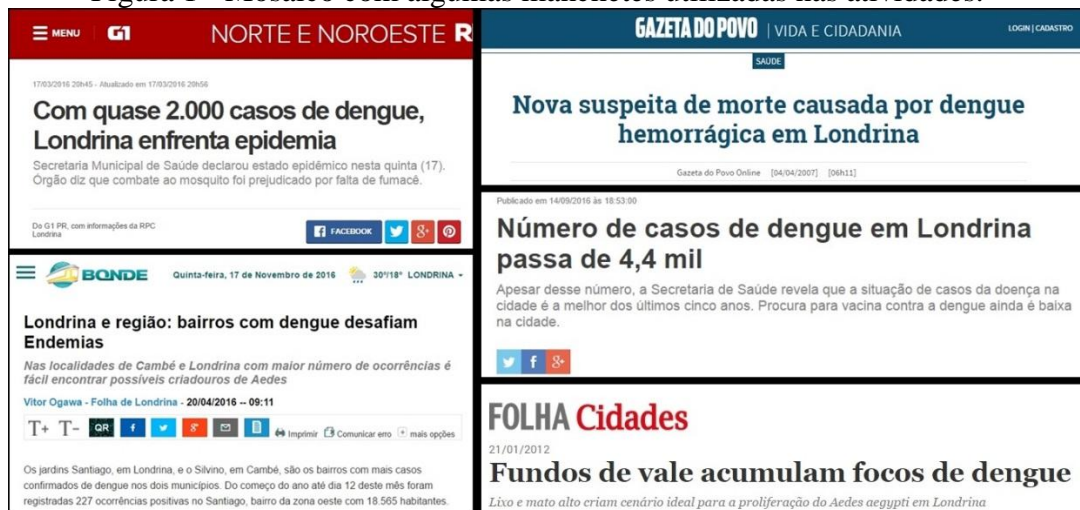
Figura 1 - Mosaico com algumas manchetes utilizadas nas atividades.

MENU G1 NORTE E NOROESTE R

17/03/2016 20h45 - Atualizado em 17/03/2016 20h56

Com quase 2.000 casos de dengue, Londrina enfrenta epidemia

Secretaria Municipal de Saúde declarou estado epidêmico nesta quinta (17). Orgão diz que combate ao mosquito foi prejudicado por falta de fumacê.

Do G1 PR, com informações da RPC Londrina

FACEBOOK

BONDE Quinta-feira, 17 de Novembro de 2016 30°|18° LONDRINA

Londrina e região: bairros com dengue desafiam Endemias

Nas localidades de Cambé e Londrina com maior número de ocorrências é fácil encontrar possíveis criadouros de Aedes

Vitor Ogawa - Folha de Londrina - 20/04/2016 -- 09:11

T+ T- QR Imprimir Comunicar erro mais opções

Os jardins Santiago, em Londrina, e o Silvino, em Cambé, são os bairros com mais casos confirmados de dengue nos dois municípios. Do começo do ano até dia 12 deste mês foram registradas 227 ocorrências positivas no Santiago, bairro da zona oeste com 18.565 habitantes.

GAZETA DO POVO | VIDA E CIDADANIA LOGIN | CADASTRO

SAÚDE

Nova suspeita de morte causada por dengue hemorrágica em Londrina

Gazeta do Povo Online [04/04/2007] [06h11]

Publicado em 14/09/2016 às 18:53:00

Número de casos de dengue em Londrina passa de 4,4 mil

Apesar desse número, a Secretaria de Saúde revela que a situação de casos da doença na cidade é a melhor dos últimos cinco anos. Procura para vacina contra a dengue ainda é baixa na cidade.

FOLHA Cidades

21/01/2012

Fundos de vale acumulam focos de dengue

Lixo e mato alto criam cenário ideal para a proliferação do Aedes aegypti em Londrina